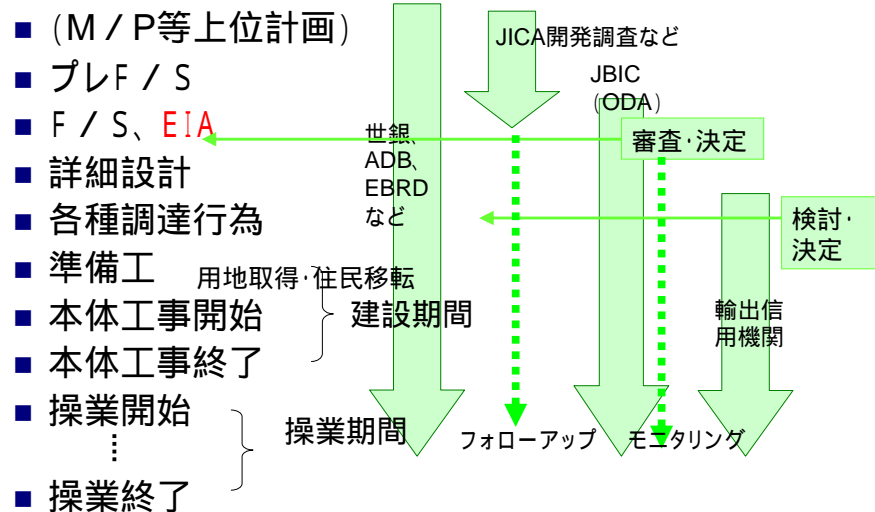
■ (M/P等上位計画)
■ プレF/S
■ F/S、EIA
■ 詳細設計
■ 各種調達行為
■ 準備工
■ 本体工事開始
■ 本体工事終了
■ 操業開始
⋮
■ 操業終了

用地取得･住民移転
建設期間
操業期間

JICA開発調査など
JBIC (ODA)
世銀、ADB、EBRDなど
審査･決定
検討･決定
輸出信用機関
フォローアップ
モニタリング